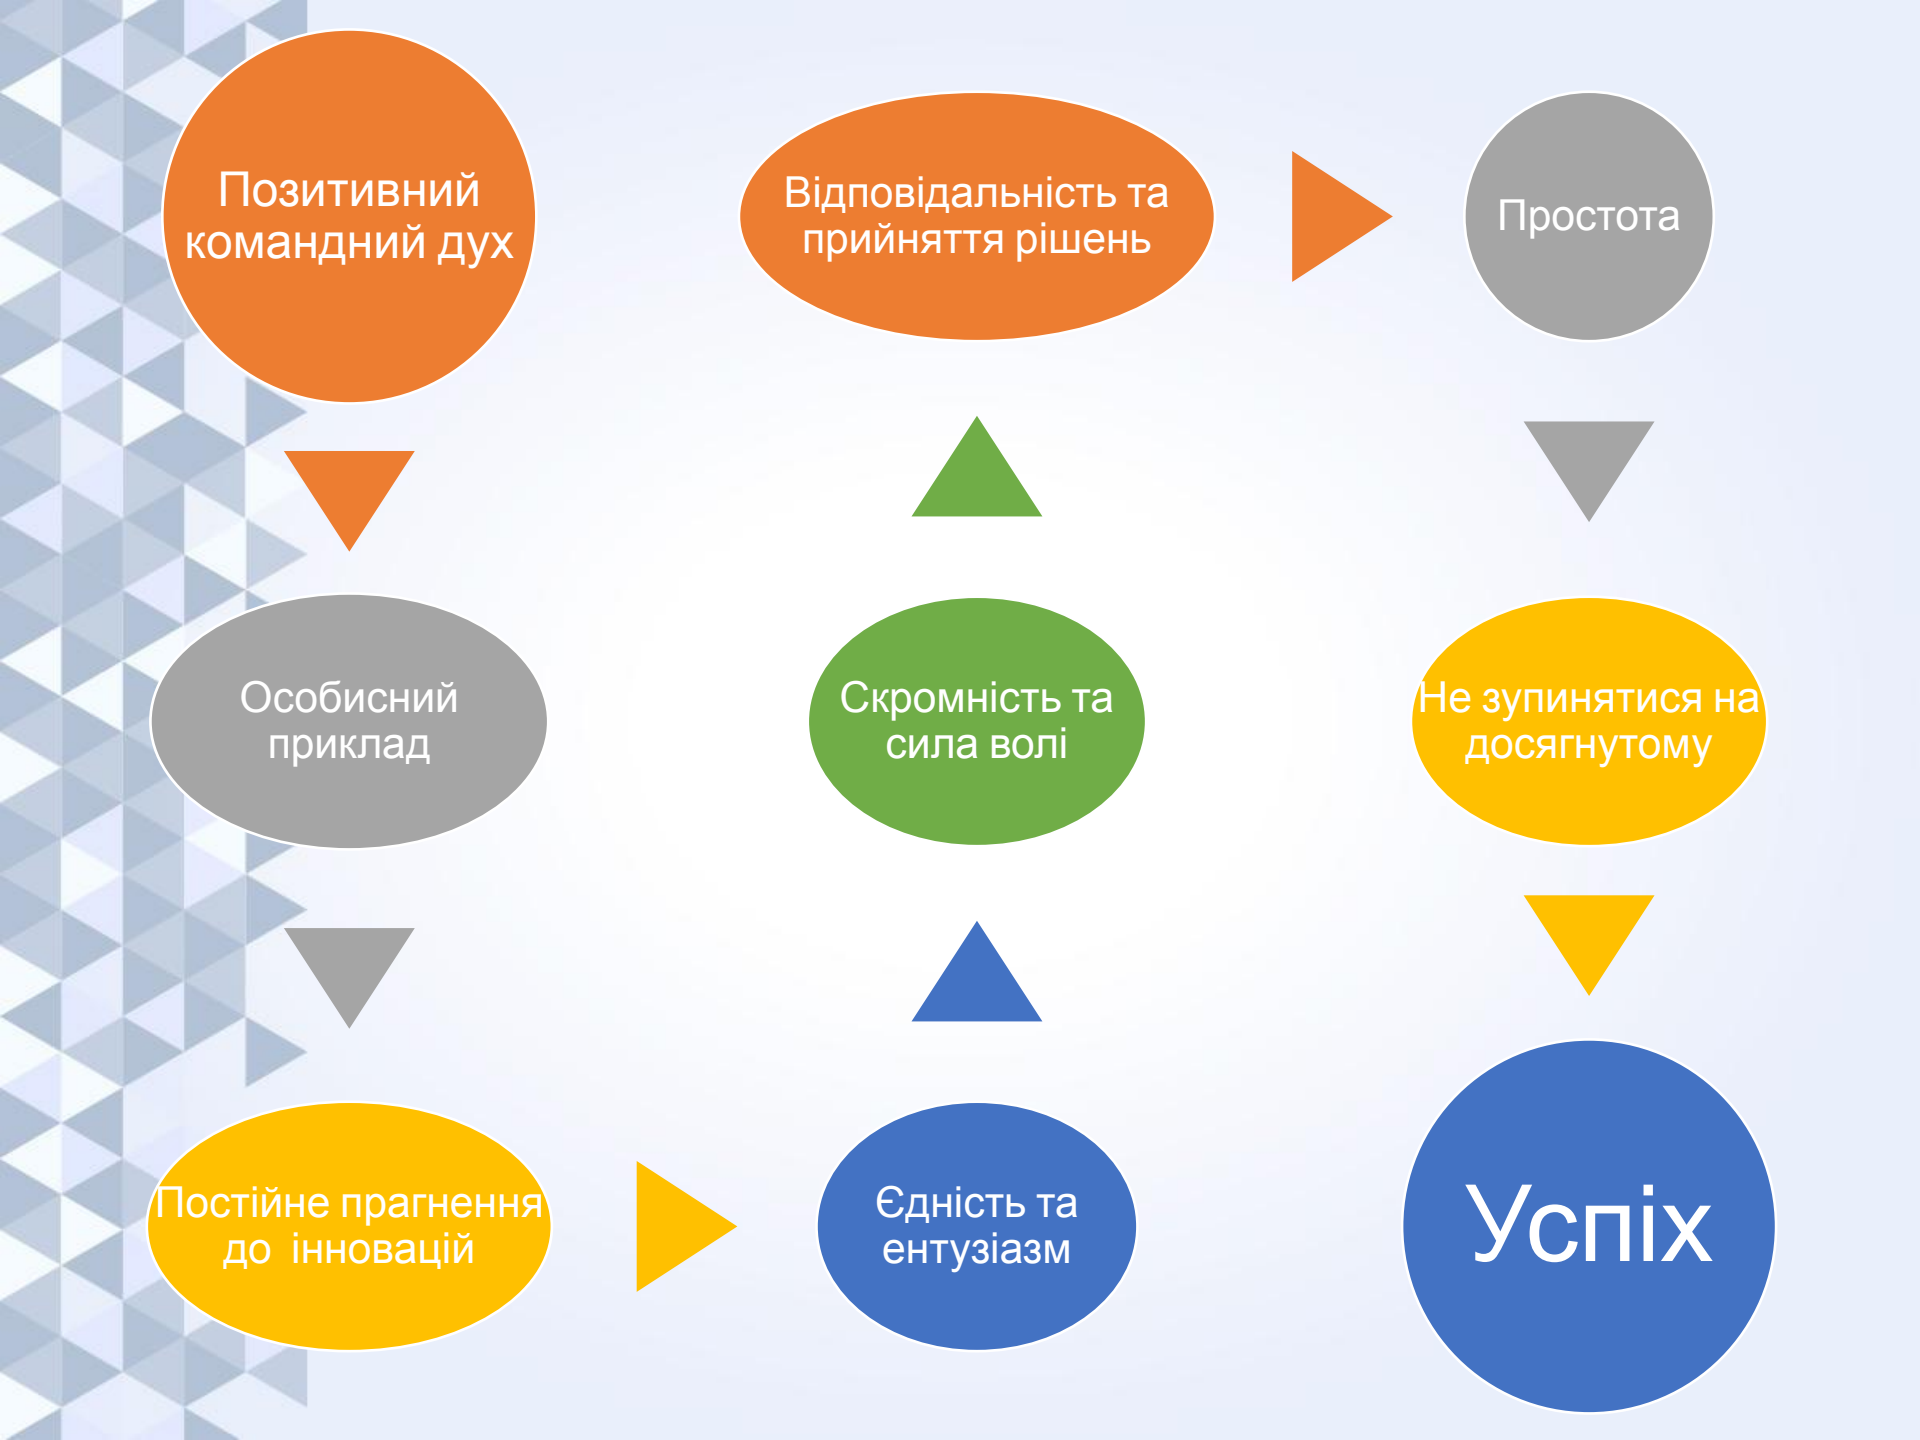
Позитивний командний дух

Особисний приклад

Постійне прагнення до інновацій

Єдність та ентузіазм

Скромність та сила волі

Відповідальність та прийняття рішень

Простота

Не зупинятися на досягнутому

Успіх